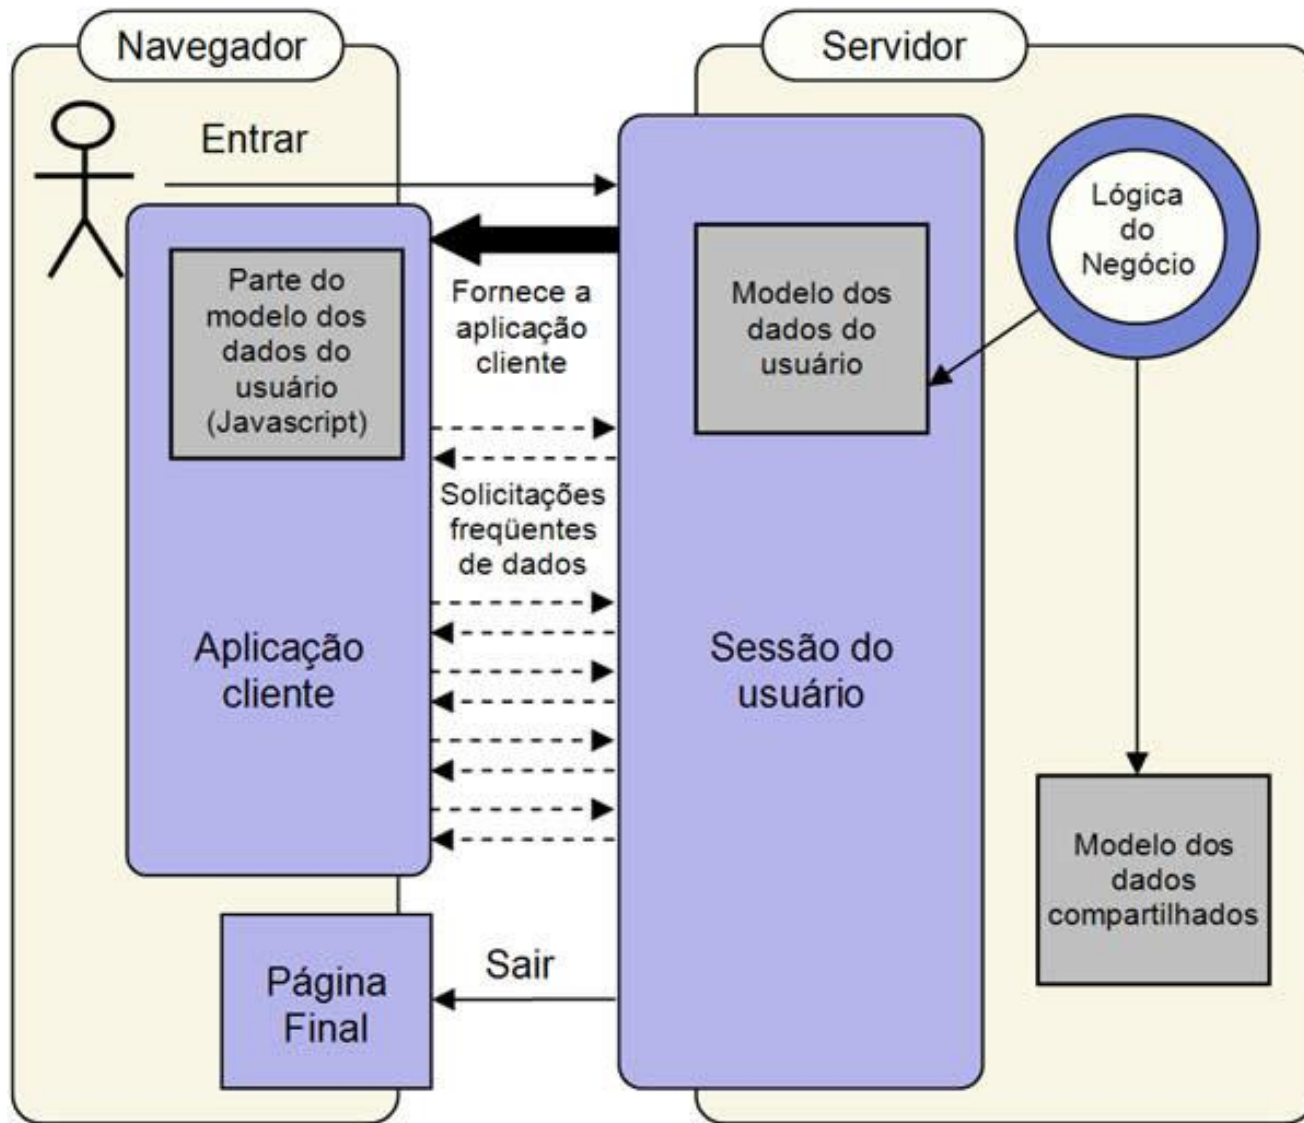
Navegador

Servidor

Entrar

Parte do modelo dos dados do usuário (Javascript)

Fornece a aplicação cliente

Modelo dos dados do usuário

Lógica do Negócio

Solicitações freqüentes de dados

Aplicação cliente

Sessão do usuário

Modelo dos dados compartilhados

Sair

Página Final